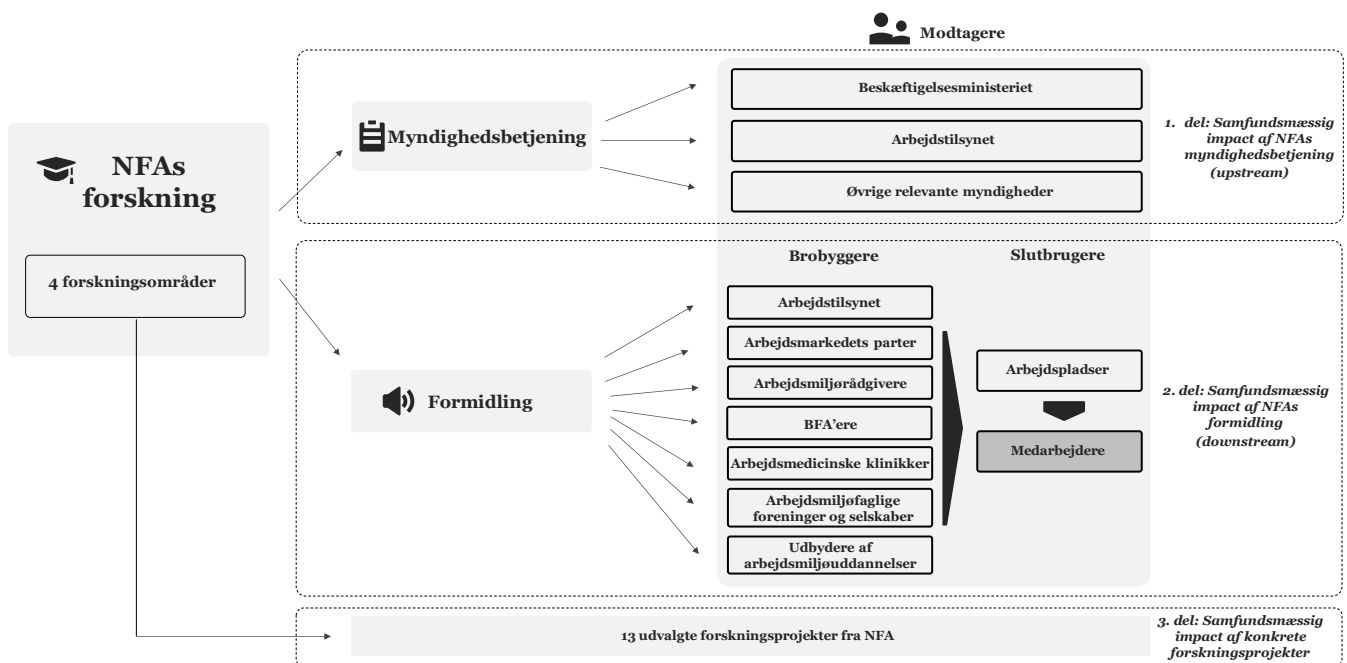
Modtagere

NFAs forskning

4 forskningsområder

Myndighedsbetjening

Beskæftigelsesministeriet

Arbejdstilsynet

Øvrige relevante myndigheder

1. del: Samfundsmæssig impact af NFAs myndighedsbetjening (upstream)

Brobyggere

Slutbrugere

Formidling

Arbejdstilsynet

Arbejdsmarkedets parter

Arbejdsmiljørådgivere

BFA'ere

Arbejdsmedicinske klinikker

Arbejdsmiljøfaglige foreninger og selskaber

Udbydere af arbejdsmiljøuddannelser

Arbejdspladser

Medarbejdere

2. del: Samfundsmæssig impact af NFAs formidling (downstream)

13 udvalgte forskningsprojekter fra NFA

3. del: Samfundsmæssig impact af konkrete forskningsprojekter